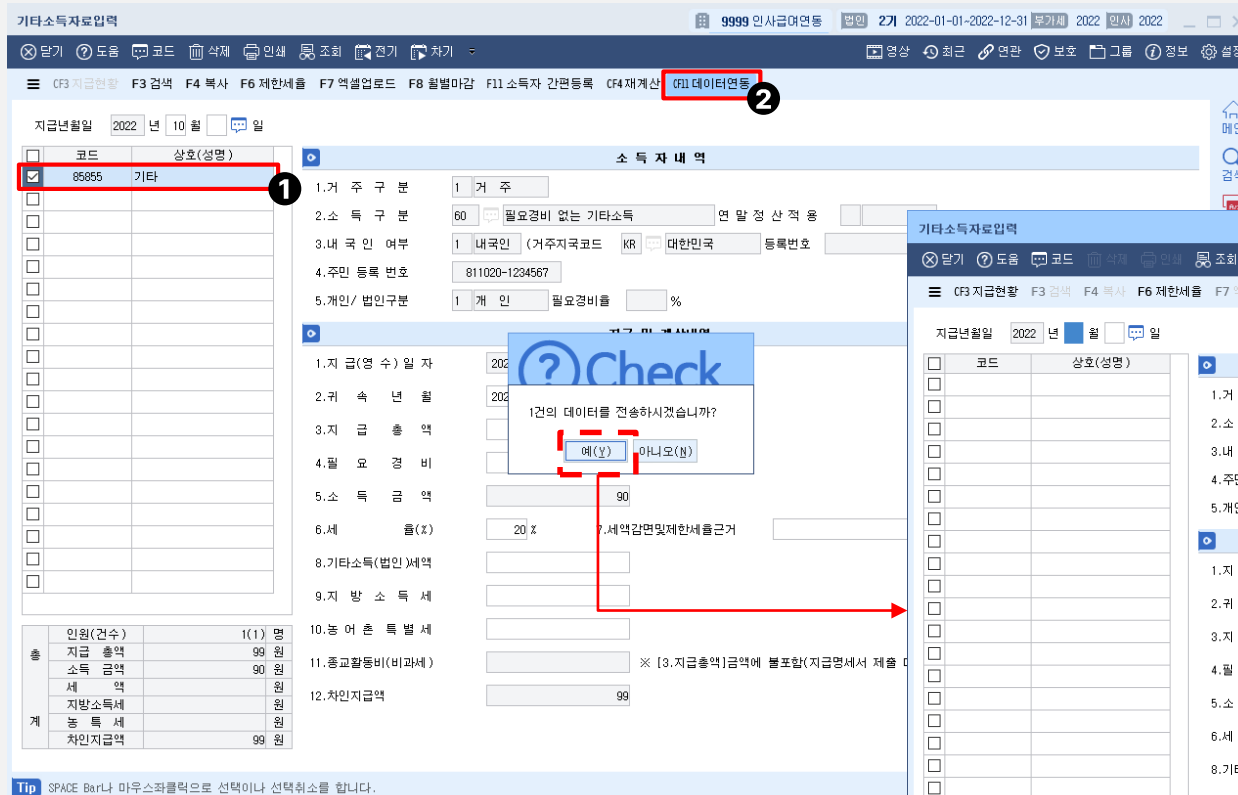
기타소득자료입력

9999 인사급여연동 법인 2기 2022-01-01-2022-12-31 부가세 2022 인사 2022

닫기 도움 코드 삭제 인쇄 조회 전기 차기

영상 최근 연관 보호 그룹 정보 설정

CF3 지급현황 F3 검색 F4 복사 F6 제한세율 F7 엑셀업로드 F8 월별마감 F11 소득자 간편등록 CF4 재계산 CF11 데이터연동

2

메인

검색

지급년월일 2022 년 10 월 일

| | 코드 | 상호(성명) |
|---|---|---|
| ☑ | 85855 | 기타 |

1

소 득 자 내 역

1.거 주 구 분 1 거 주

2.소 득 구 분 60 필요경비 없는 기타소득 연 말 정 산 적 용

3.내 국 인 여부 1 내국인 (거주지국코드 KR 대한민국 등록번호

4.주민 등록 번호 811020-1234567

5.개인/ 법인구분 1 개 인 필요경비율 %

지급 및 계산내역

1.지 급(영 수) 일 자 202

2.귀 속 년 월 202

3.지 급 총 액

4.필 요 경 비

5.소 득 금 액 90

6.세 율(%) 20 % 7.세액감면및제한세율근거

8.기타소득(법인)세액

9.지 방 소 득 세

10.농 어 촌 특 별 세

11.종교활동비(비과세) ※ [3.지급총액]금액에 불포함(지급명세서 제출 대

12.차인지급액 99

?Check

1건의 데이터를 전송하시겠습니까?

예(Y) 아니오(N)

| 총 | 인원(건수) | 1(1) | 명 |
|---|---|---|---|
| | 지급 총액 | 99 | 원 |
| | 소득 금액 | 90 | 원 |
| | 세 액 | | 원 |
| | 지방소득세 | | 원 |
| | 농 특 세 | | 원 |
| 계 | 차인지급액 | 99 | 원 |

Tip SPACE Bar나 마우스좌클릭으로 선택이나 선택취소를 합니다.

기타소득자료입력

닫기 도움 코드 삭제 인쇄 조회

CF3 지급현황 F3 검색 F4 복사 F6 제한세율 F7

지급년월일 2022 년 월 일

| | 코드 | 상호(성명) |
|---|---|---|

1.거
2.소
3.내
4.주민
5.개인

1.지
2.귀
3.지
4.필
5.소
6.세
8.기타